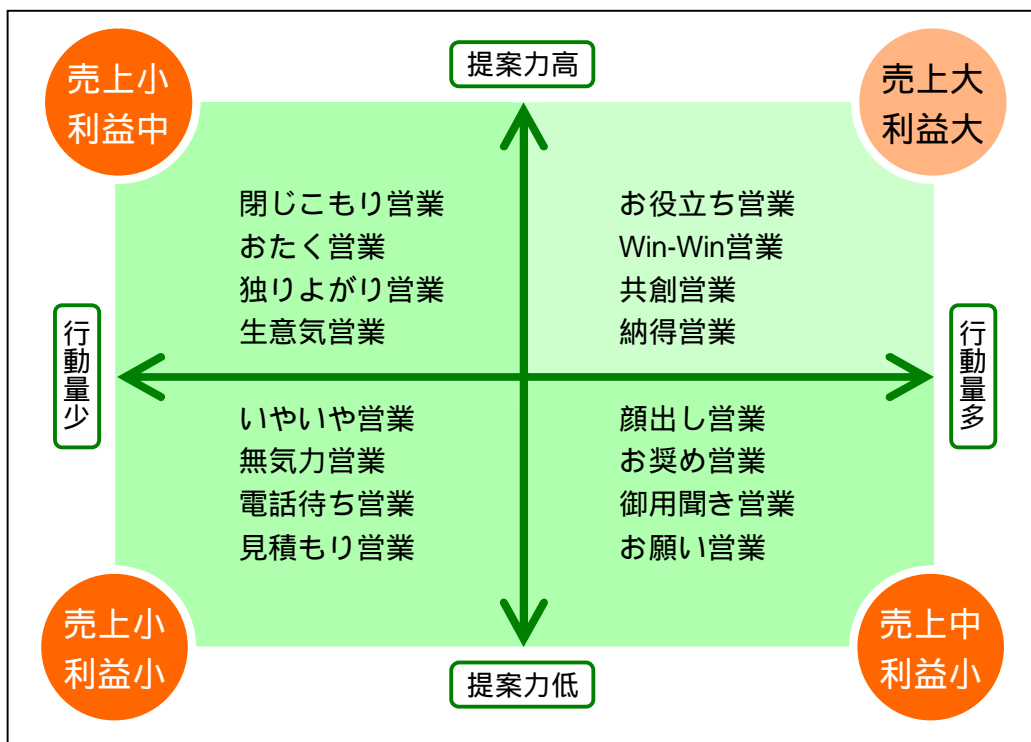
売上小
利益中

提案力高

売上大
利益大

閉じこもり営業
おたく営業
独りよがり営業
生意気営業

お役立ち営業
Win-Win営業
共創営業
納得営業

行動量少

行動量多

いやいや営業
無気力営業
電話待ち営業
見積もり営業

顔出し営業
お奨め営業
御用聞き営業
お願い営業

売上小
利益小

提案力低

売上中
利益小